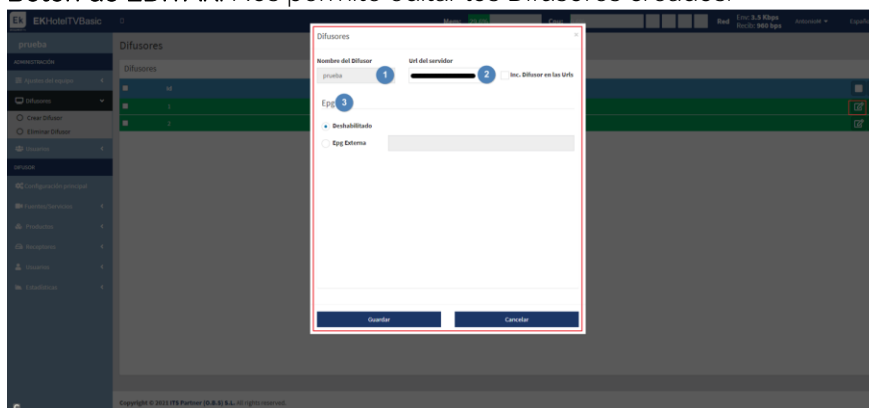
Botón de EDITAR: Nos permite editar los Difusores creados.

EK EKHotelTVBasic

Red Env: 3.5 Kbps Recib: 960 bps

prueba

ADMINISTRACIÓN

Difusores

Crear Difusor

Eliminar Difusor

DIFUSOR

Configuración principal

Productor

Receptores

Usuarios

Difusores

Difusores

Difusores

Nombre del Difusor

prueba

1

Url del servidor

2

Inc. Difusor en las Urls

Epg

3

Deshabilitado

Epg Externa

Guardar

Cancelar

Copyright © 2021 ITS Partner (O.B.S) S.L. All rights reserved.